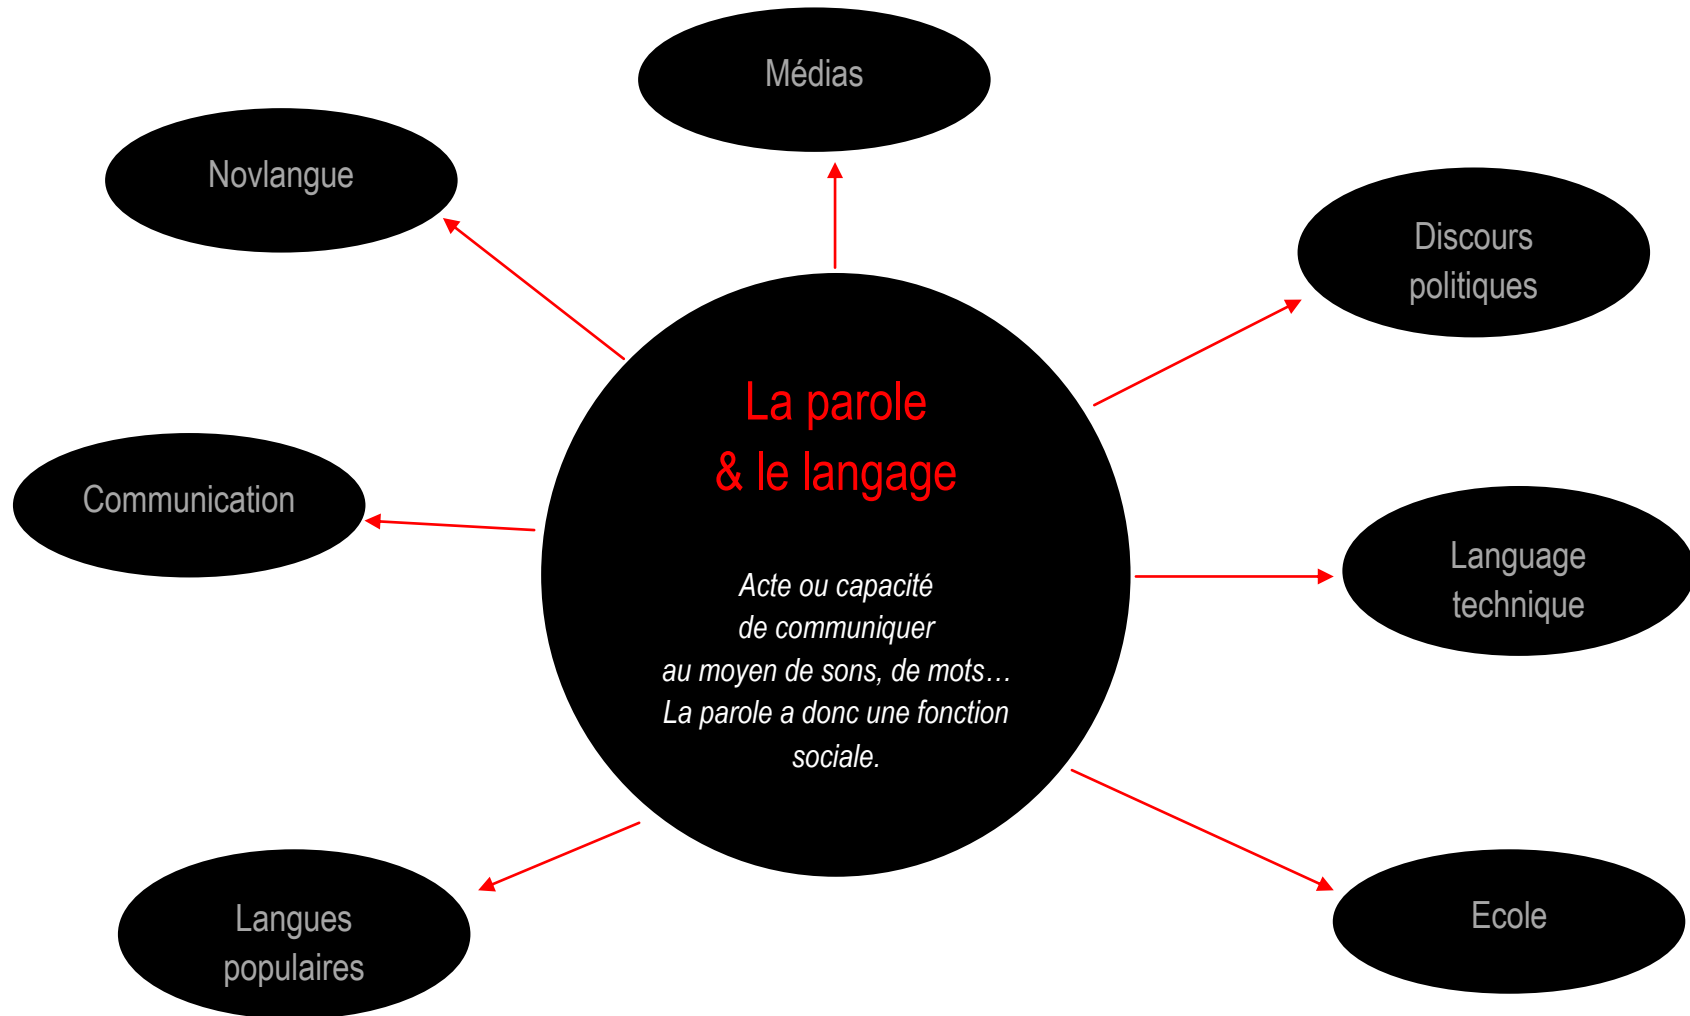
Médias

Novlangue

Discours politiques

La parole
& le langage

Acte ou capacité
de communiquer
au moyen de sons, de mots…
La parole a donc une fonction
sociale.

Communication

Language technique

Langues populaires

Ecole